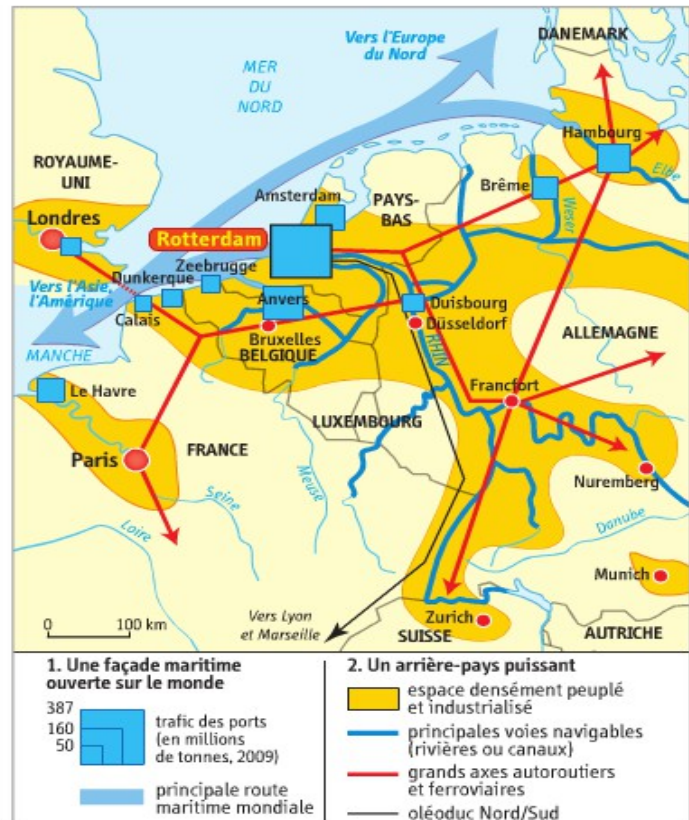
Vers l'Europe du Nord

DANEMARK

MER DU NORD

Hambourg

Elbe

ROYAUME-UNI

Amsterdam

PAYS-BAS

Brême

Weser

Londres

Rotterdam

Zeebrugge

Vers l'Asie, l'Amérique

Dunkerque

Calais

Anvers

Duisbourg

Düsseldorf

ALLEMAGNE

MANCHE

Bruxelles

BELGIQUE

Rhin

Le Havre

Francfort

LUXEMBOURG

Paris

FRANCE

Meuse

Nuremberg

Seine

Loire

Danube

Munich

0 100 km

Vers Lyon et Marseille

Zurich

SUISSE

AUTRICHE

1. Une façade maritime ouverte sur le monde

387
160
50

trafic des ports (en millions de tonnes, 2009)

principale route maritime mondiale

2. Un arrière-pays puissant

espace densément peuplé et industrialisé

principales voies navigables (rivières ou canaux)

grands axes autoroutiers et ferroviaires

oléoduc Nord/Sud